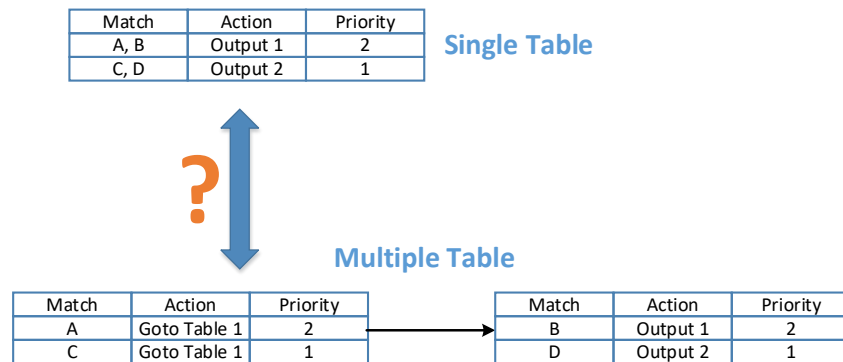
| Match | Action | Priority |
|---|---|---|
| A, B | Output 1 | 2 |
| C, D | Output 2 | 1 |

Single Table

?

Multiple Table

| Match | Action | Priority |
|---|---|---|
| A | Goto Table 1 | 2 |
| C | Goto Table 1 | 1 |

| Match | Action | Priority |
|---|---|---|
| B | Output 1 | 2 |
| D | Output 2 | 1 |